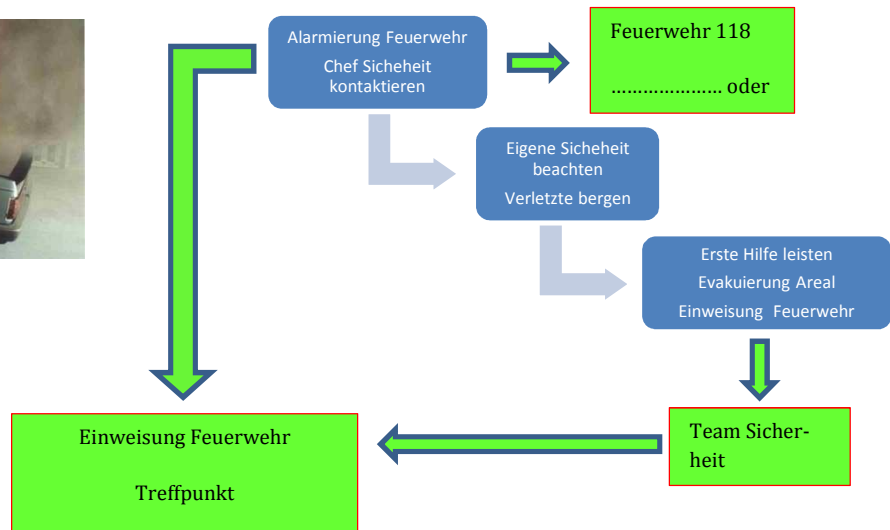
Alarmierung Feuerwehr

Chef Sicheheit kontaktieren

Feuerwehr 118

………………… oder

Eigene Sicheheit beachten

Verletzte bergen

Erste Hilfe leisten

Evakuierung Areal

Einweisung Feuerwehr

Einweisung Feuerwehr

Treffpunkt

Team Sicherheit